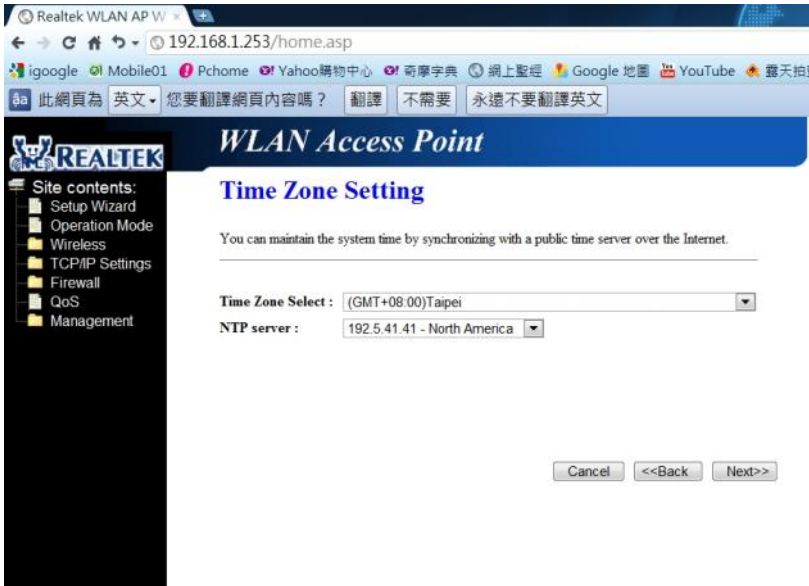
Realtek WLAN AP W ×

192.168.1.253/home.asp

igoogle Mobile01 Pchome Yahoo購物中心 奇摩字典 網上聖經 Google 地圖 YouTube 露天拍

此網頁為 英文 您要翻譯網頁內容嗎？ 翻譯 不需要 永遠不要翻譯英文

REALTEK

WLAN Access Point

Site contents:
Setup Wizard
Operation Mode
Wireless
TCP/IP Settings
Firewall
QoS
Management

Time Zone Setting

You can maintain the system time by synchronizing with a public time server over the Internet.

Time Zone Select : (GMT+08:00)Taipei

NTP server : 192.5.41.41 - North America

Cancel <<Back Next>>